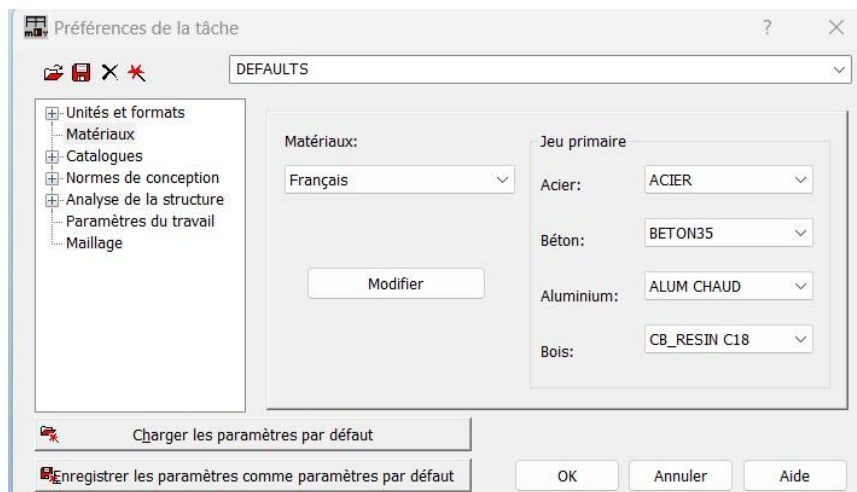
Préférences de la tâche

?

DEFAULTS

Unités et formats
Matériaux
Catalogues
Normes de conception
Analyse de la structure
Paramètres du travail
Maillage

Matériaux:

Français

Modifier

Jeu primaire

Acier: ACIER

Béton: BETON35

Aluminium: ALUM CHAUD

Bois: CB_RESIN C18

Charger les paramètres par défaut

Enregistrer les paramètres comme paramètres par défaut

OK

Annuler

Aide